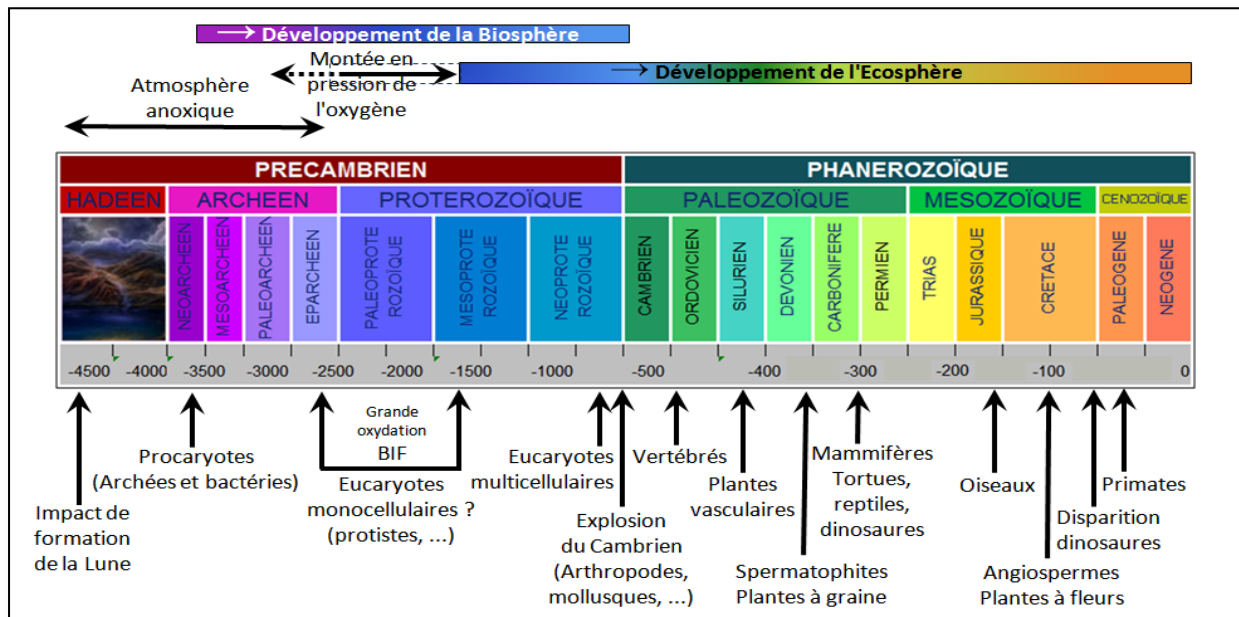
Développement de la Biosphère

Montée en pression de l'oxygène

Développement de l'Ecosphère

Atmosphère anoxique

PRECAMBRIEN

PHANEROZOÏQUE

HADEEN

ARCHEEN

PROTEROZOÏQUE

PALEOZOÏQUE

MESOZOÏQUE

CENOZOÏQUE

NEOARCHEEN

MESOARCHEEN

PALEOARCHEEN

EPARCHEEN

PALEOPROTE ROZOÏQUE

MESOPROTE ROZOÏQUE

NEOPROTE ROZOÏQUE

CAMBRIEN

ORDOVICIEN

SILURIEN

DEVONIEN

CARBONIFERE

PERMIEN

TRIAS

JURASSIQUE

CRETACE

PALEOGENE

NEOGENE

-4500 -4000 -3500 -3000 -2500 -2000 -1500 -1000 -500 -400 -300 -200 -100 0

Grande oxydation BIF

Procaryotes (Archées et bactéries)

Impact de formation de la Lune

Eucaryotes monocellulaires ? (protistes, ...)

Eucaryotes multicellulaires

Explosion du Cambrien (Arthropodes, mollusques, ...)

Vertébrés

Plantes vasculaires

Spermatophites Plantes à graine

Mammifères Tortues, reptiles, dinosaures

Oiseaux

Angiospermes Plantes à fleurs

Disparition dinosaures

Primates